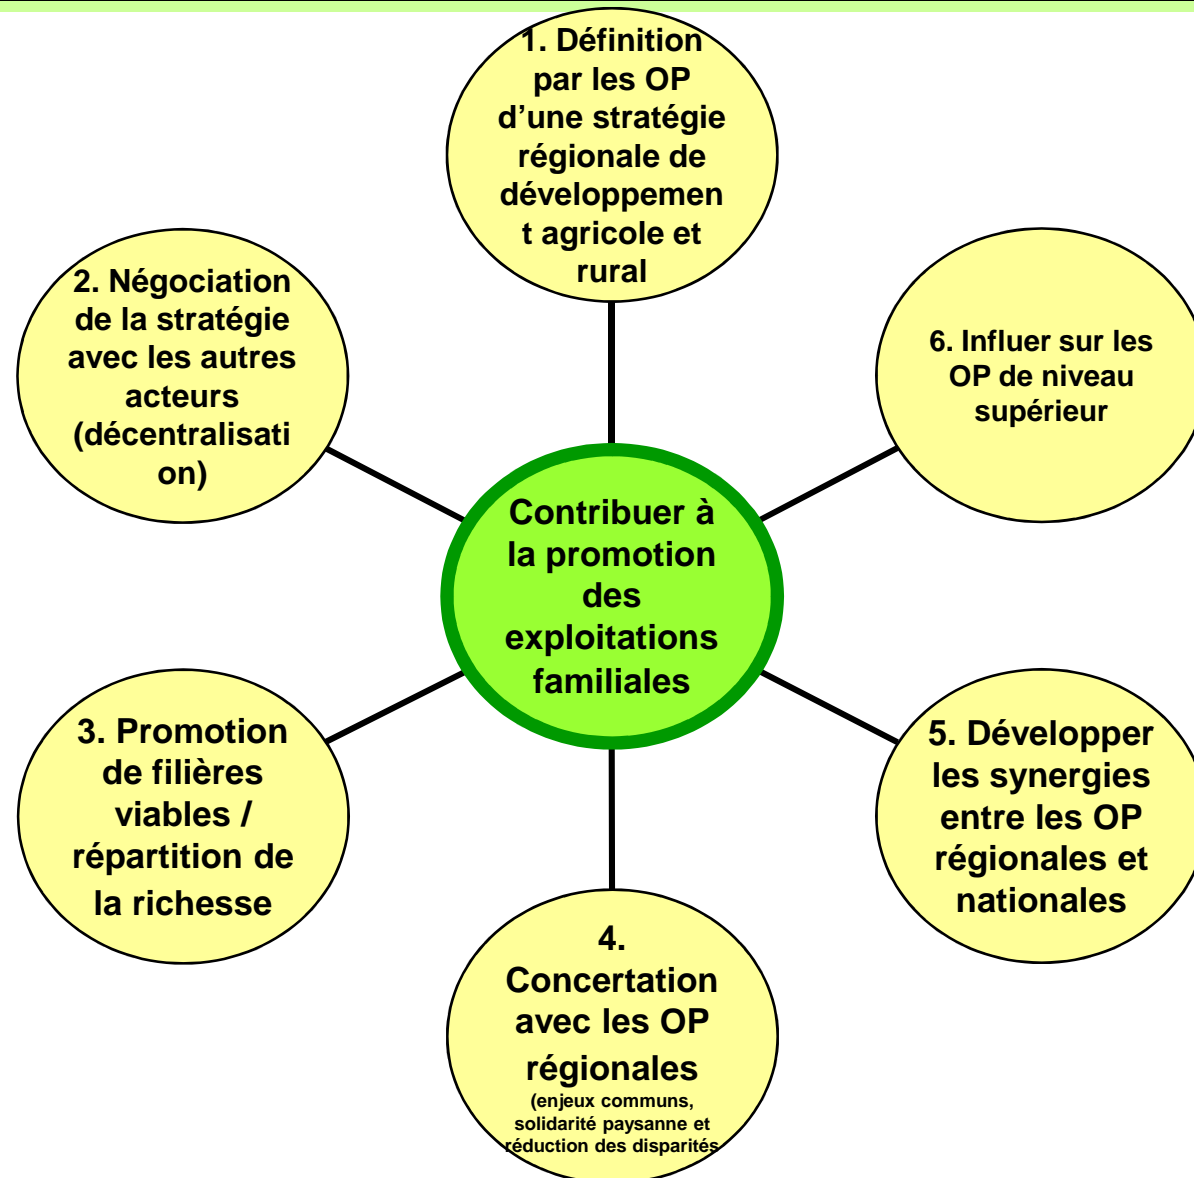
1. Définition par les OP d'une stratégie régionale de développement agricole et rural

2. Négociation de la stratégie avec les autres acteurs (décentralisation)

6. Influer sur les OP de niveau supérieur

Contribuer à la promotion des exploitations familiales

3. Promotion de filières viables / répartition de la richesse

5. Développer les synergies entre les OP régionales et nationales

4. Concertation avec les OP régionales
(enjeux communs, solidarité paysanne et réduction des disparités